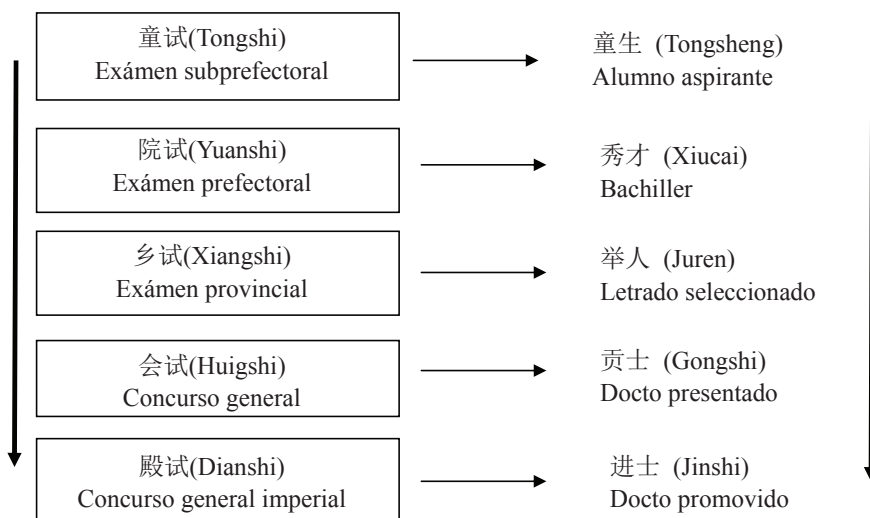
童试(Tongshi)
Exámen subprefectoral

童生 (Tongsheng)
Alumno aspirante

院试(Yuanshi)
Exámen prefectoral

秀才 (Xiucai)
Bachiller

乡试(Xiangshi)
Exámen provincial

举人 (Juren)
Letrado seleccionado

会试(Huigshi)
Concurso general

贡士 (Gongshi)
Docto presentado

殿试(Dianshi)
Concurso general imperial

进士 (Jinshi)
Docto promovido